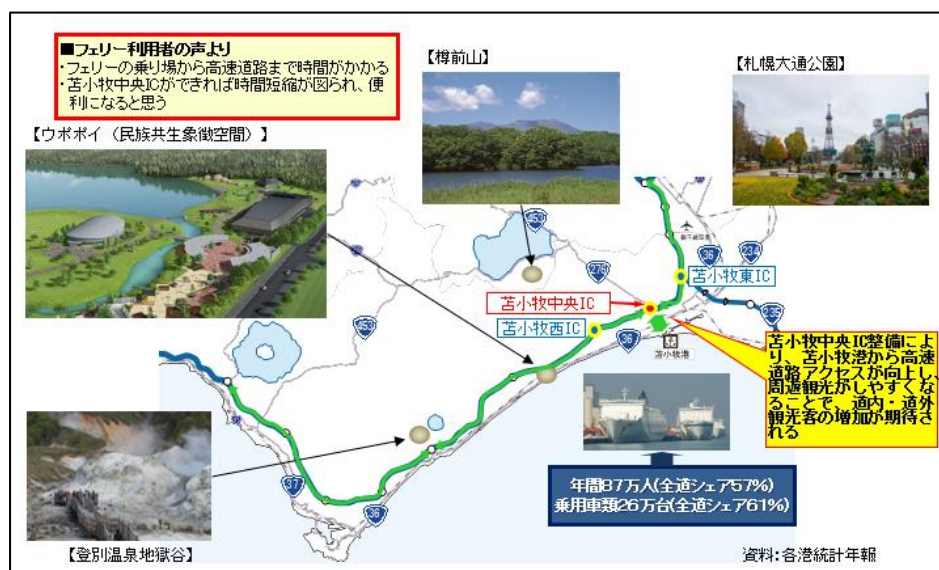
■フェリー利用者の声より
・フェリーの乗り場から高速道路まで時間がかかる
・苫小牧中央ICができれば時間短縮が図られ、便利になると思う

【樽前山】

【札幌大通公園】

【ウポポイ（民族共生象徴空間）】

453

276

36

234

苫小牧東IC

235

苫小牧中央IC

苫小牧西IC

36

苫小牧港

453

苫小牧中央IC整備により、苫小牧港から高速道路アクセスが向上し、周遊観光がしやすくなることで、道内・道外観光客の増加が期待される

37

36

年間87万人(全道シェア57%)
乗用車類26万台(全道シェア61%)

【登別温泉地獄谷】

資料：各港統計年報